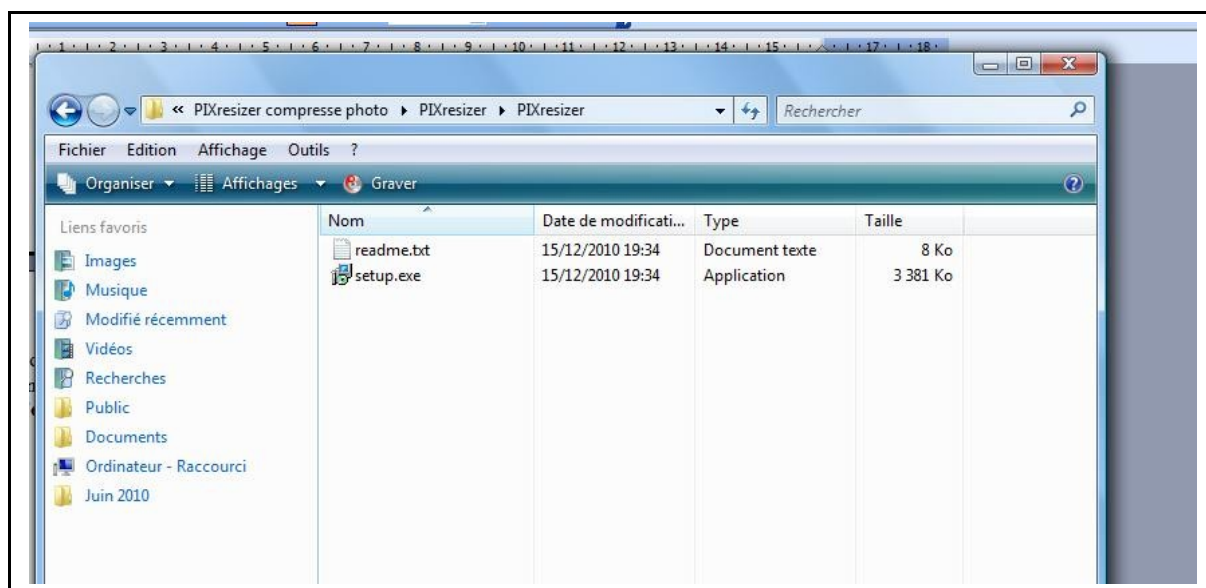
1 · 1 · 2 · 1 · 3 · 1 · 4 · 1 · 5 · 1 · 6 · 1 · 7 · 1 · 8 · 1 · 9 · 1 · 10 · 1 · 11 · 1 · 12 · 1 · 13 · 1 · 14 · 1 · 15 · 1 · 17 · 1 · 18 ·

« PIXresizer compresse photo ▸ PIXresizer ▸ PIXresizer

Rechercher

Fichier Edition Affichage Outils ?

Organiser ▾ Affichages ▾ Graver

Liens favoris

Images

Musique

Modifié récemment

Vidéos

Recherches

Public

Documents

Ordinateur - Raccourci

Juin 2010

| Nom | Date de modificati... | Type | Taille |
|---|---|---|---|
| readme.txt | 15/12/2010 19:34 | Document texte | 8 Ko |
| setup.exe | 15/12/2010 19:34 | Application | 3 381 Ko |